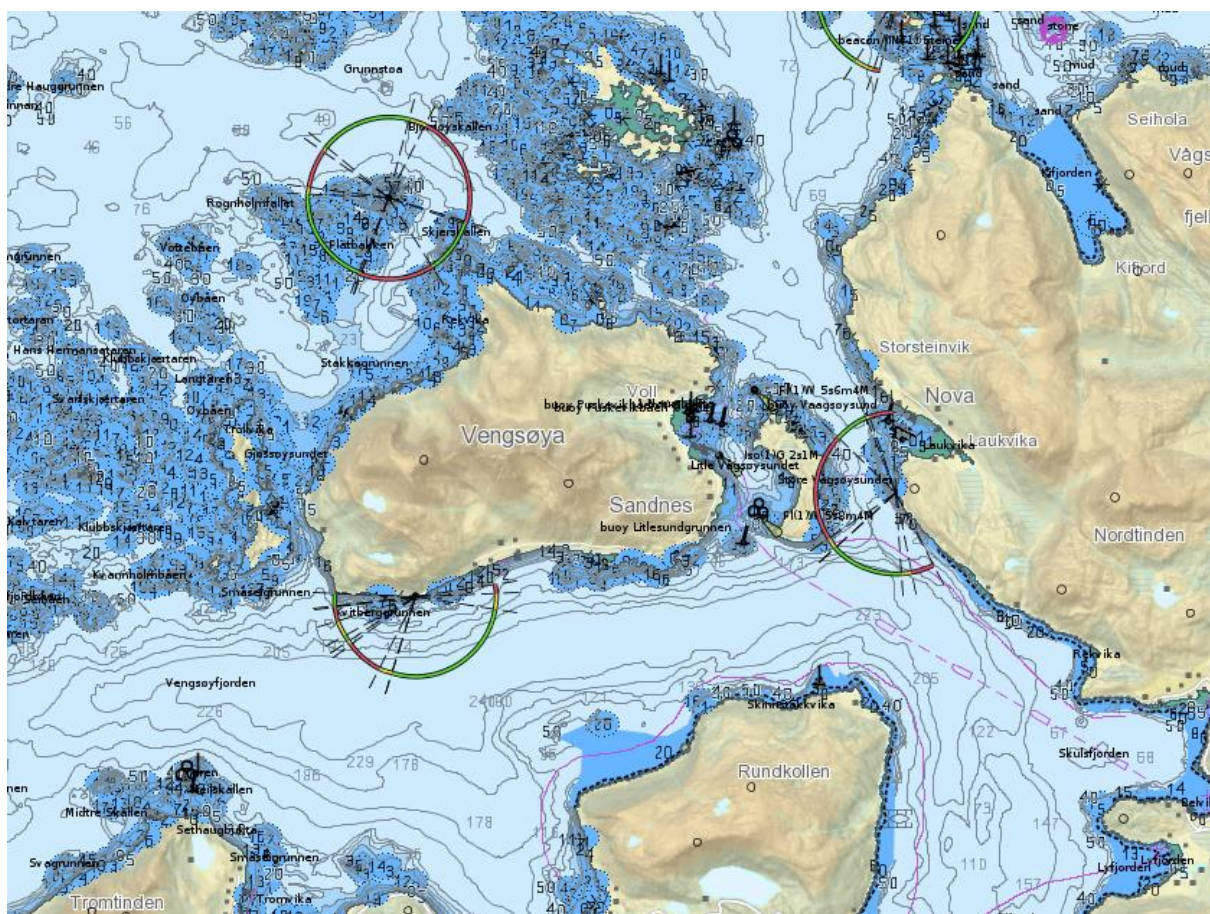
Grunnstoa
dre Hauggrunnen
innan
56
46
76
49
Bjørnøyskallen
Rognholmfallet
Flatbakken
Skjerakallen
Votebaen
Oybaen
Rekvika
Hans Hermansetaren
Klubbskjærtaren
Stakkegrunnen
Langtaren
Svartskjærtaren
Oybaen
Trolvika
Glassoysundet
Vengsøya
Voll
buoy Puskervikbaen
buoy Vaagsoysund
Fl(1)W 5s6m4M
Lille Vaagsoysundet
Iso(1)G 2s1M
Store Vaagsoysundet
Sandnes
buoy Litlesundgrunnen
Fl(1)W 5s8m4M
Storsteinvik
Nova
Laukvika
Laukvika
Nordtinden
Seihola
Vågs
fjell
Kjfjorden
Kifjord
beacon
sand
mud
stone
69
72
Klubbskjærtaren
Kraanholmbaen
Smasetgrunnen
Kvitberggrunnen
205
Vengsøyfjorden
226
229
176
186
178
24080
Skinnstakkvika
Rundkollen
Rekvika
265
122
Skulsfjorden
147
110
157
Lyfjorden
Lyfjorden
Belvik
Midtre Skallen
Sethaugbrotta
Svagrunnen
Smasetgrunnen
Tromvika
Tromtinden
nen